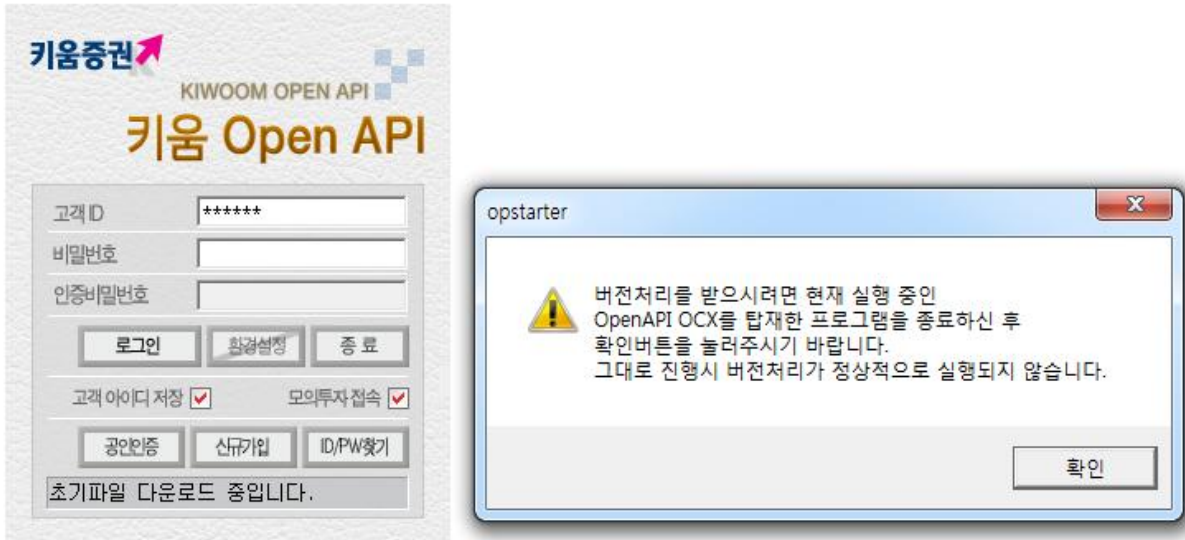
키움증권

KIWOOM OPEN API

키움 Open API

고객ID ******

비밀번호

인증비밀번호

로그인 환경설정 종 료

고객 아이디 저장 ✓ 모의투자 접속 ✓

공인인증 신규가입 ID/PW찾기

초기파일 다운로드 중입니다.

opstarter

X

버전처리를 받으시려면 현재 실행 중인 OpenAPI OCX를 탑재한 프로그램을 종료하신 후 확인버튼을 눌러주시기 바랍니다. 그대로 진행시 버전처리가 정상적으로 실행되지 않습니다.

확인